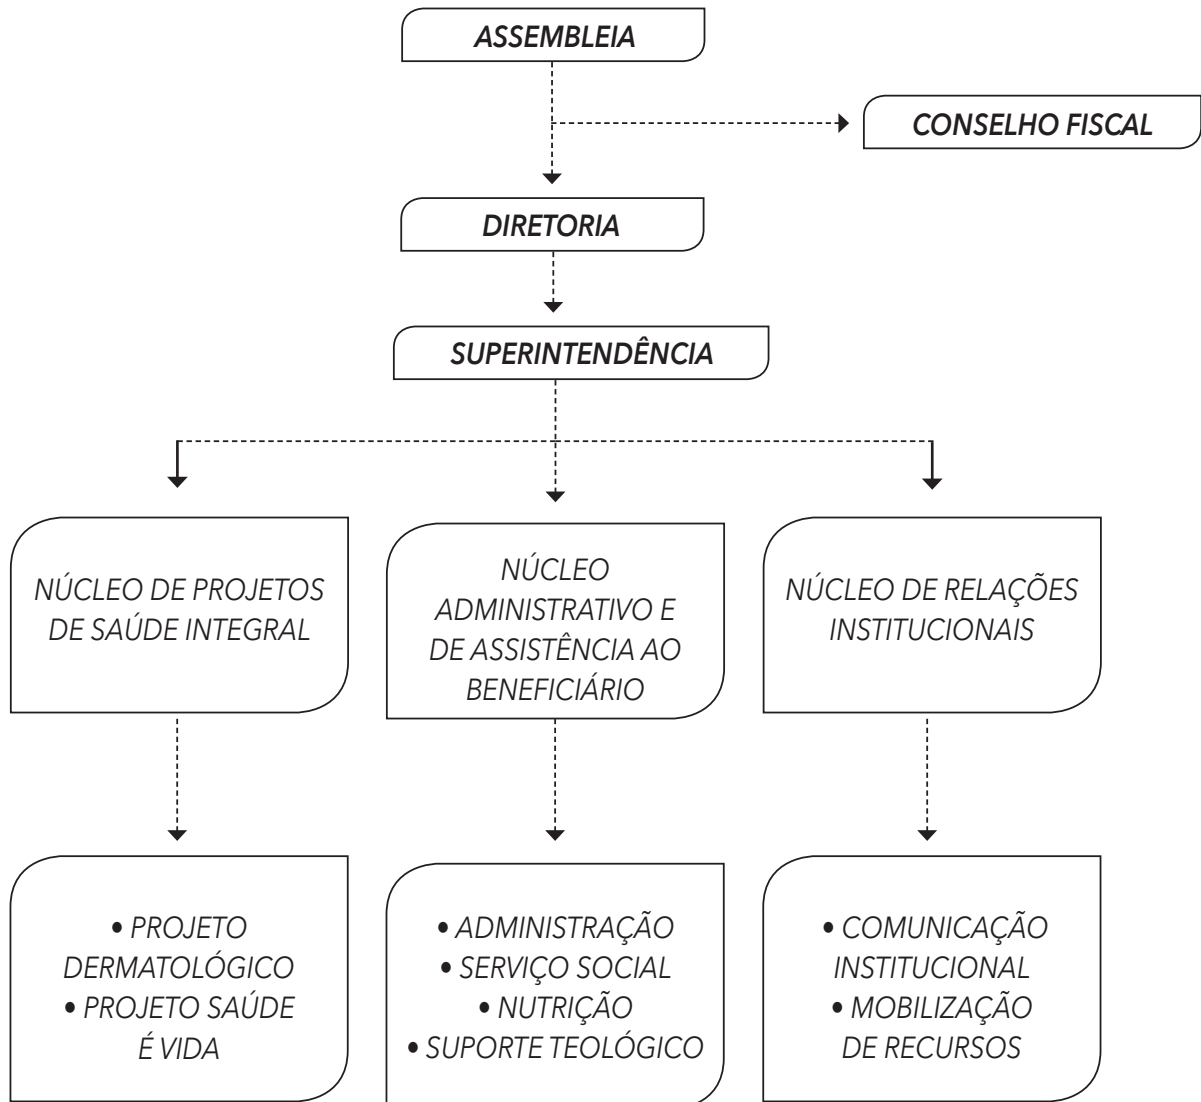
ASSEMBLEIA

CONSELHO FISCAL

DIRETORIA

SUPERINTENDÊNCIA

NÚCLEO DE PROJETOS DE SAÚDE INTEGRAL

NÚCLEO ADMINISTRATIVO E DE ASSISTÊNCIA AO BENEFICIÁRIO

NÚCLEO DE RELAÇÕES INSTITUCIONAIS

• PROJETO DERMATOLÓGICO
• PROJETO SAÚDE É VIDA

• ADMINISTRAÇÃO
• SERVIÇO SOCIAL
• NUTRIÇÃO
• SUPORTE TEOLÓGICO

• COMUNICAÇÃO INSTITUCIONAL
• MOBILIZAÇÃO DE RECURSOS